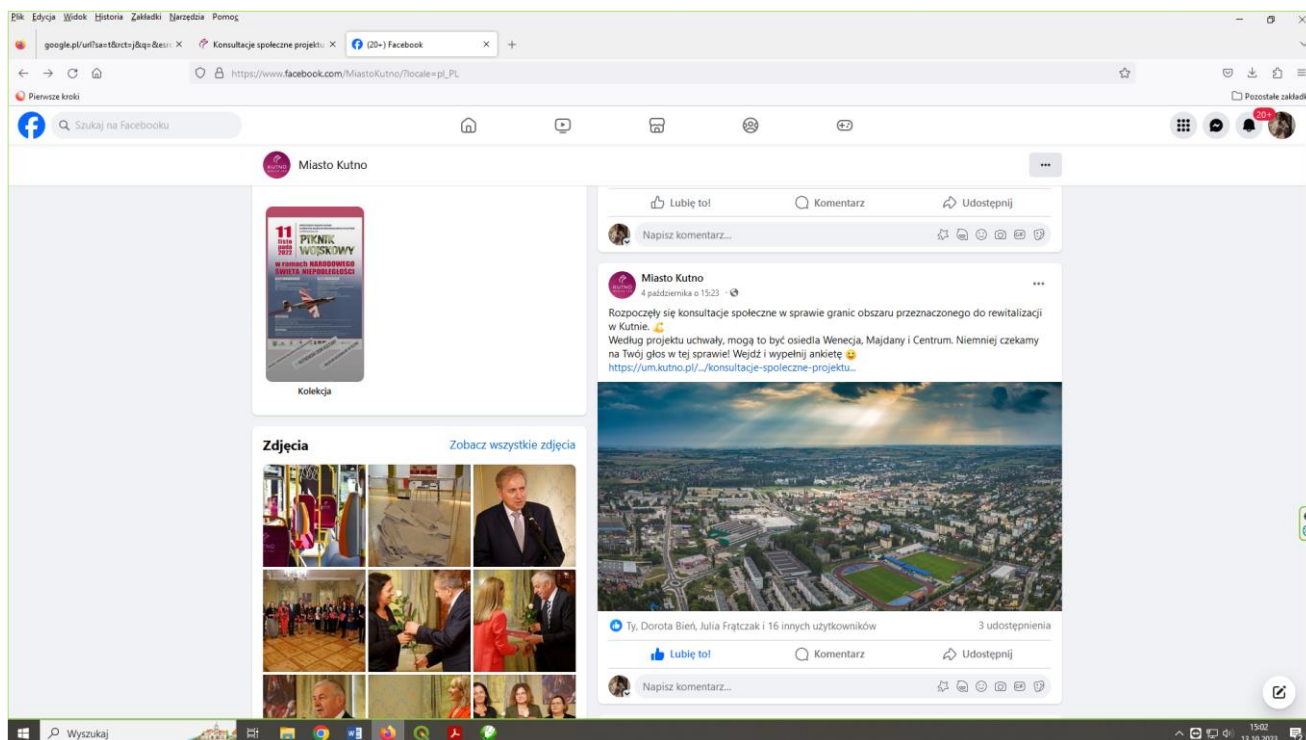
Plik Edycja Widok Historia Zakładki Narzędzia Pomoc

google.pl/url?sa=t&rct=j&q=&esrc ×
Konsultacje społeczne projektu ×
(20+) Facebook ×

https://www.facebook.com/MiastoKutno/?locale=pl_PL

Pierwsze kroki
Pozostałe zakładki

Szukaj na Facebooku

20+

Miasto Kutno

11 listopada 2022
PIKNIK WOJSKOWY
w ramach NARODOWEGO ŚWIĘTA NIEPODLEGŁOŚCI

Kolekcja

Zdjęcia
Zobacz wszystkie zdjęcia

Lubię to!
Komentarz
Udostępnij

Napisz komentarz...

Miasto Kutno
4 października o 15:23 ·

Rozpoczęły się konsultacje społeczne w sprawie granic obszaru przeznaczonego do rewitalizacji w Kutnie. 💪
Według projektu uchwały, mogą to być osiedla Wenecja, Majdany i Centrum. Niemniej czekamy na Twój głos w tej sprawie! Wejdź i wypełnij ankietę 😉
https://um.kutno.pl/.../konsultacje-spoleczne-projektu...

Ty, Dorota Bień, Julia Frątczak i 16 innych użytkowników
3 udostępnienia

Lubię to!
Komentarz
Udostępnij

Napisz komentarz...

Wyszukaj

15:02
13.10.2022